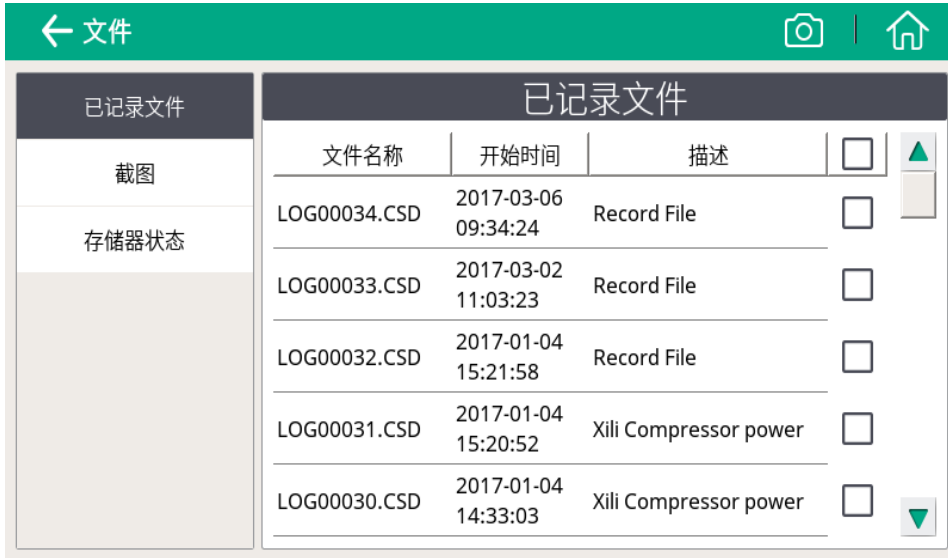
← 文件

已记录文件

截图

存储器状态

已记录文件

| 文件名称 | 开始时间 | 描述 | |
|---|---|---|---|
| LOG00034.CSD | 2017-03-06 09:34:24 | Record File | |
| LOG00033.CSD | 2017-03-02 11:03:23 | Record File | |
| LOG00032.CSD | 2017-01-04 15:21:58 | Record File | |
| LOG00031.CSD | 2017-01-04 15:20:52 | Xili Compressor power | |
| LOG00030.CSD | 2017-01-04 14:33:03 | Xili Compressor power | |